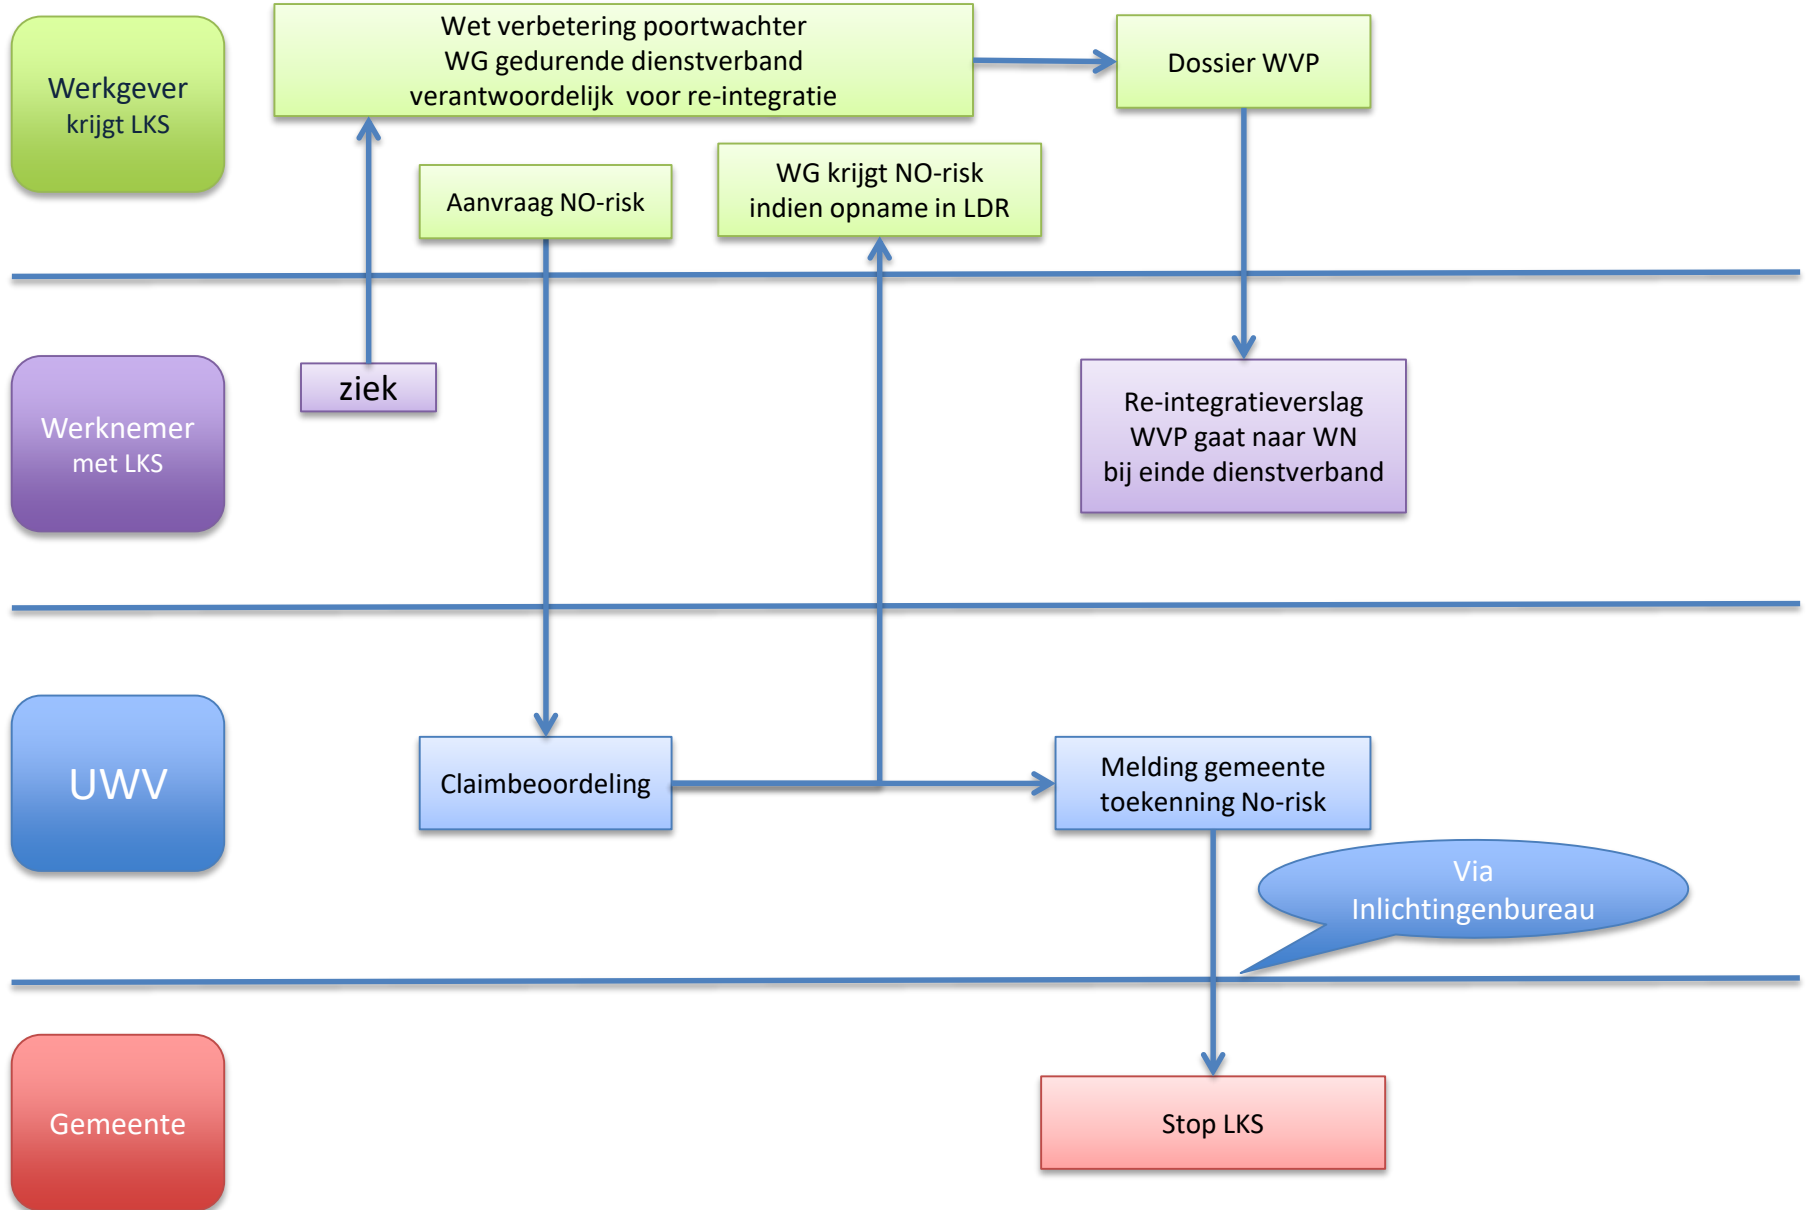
Werkgever
krijgt LKS

Wet verbetering poortwachter
WG gedurende dienstverband
verantwoordelijk voor re-integratie

Dossier WVP

Aanvraag NO-risk

WG krijgt NO-risk
indien opname in LDR

Werknemer
met LKS

ziek

Re-integratieverslag
WVP gaat naar WN
bij einde dienstverband

UWV

Claimbeoordeling

Melding gemeente
toekenning No-risk

Via
Inlichtingenbureau

Gemeente

Stop LKS